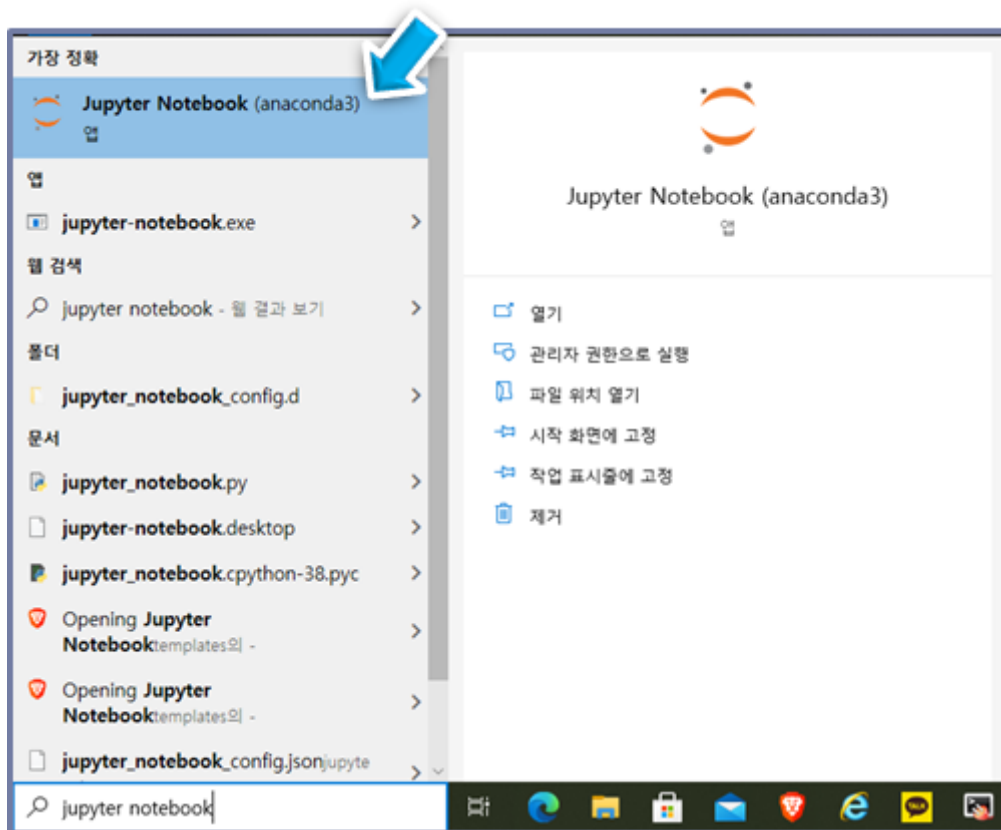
가장 정확

Jupyter Notebook (anaconda3)
앱

앱

jupyter-notebook.exe

웹 검색

jupyter notebook - 웹 결과 보기

폴더

jupyter_notebook_config.d

문서

jupyter_notebook.py

jupyter-notebook.desktop

jupyter_notebook.cpython-38.pyc

Opening Jupyter Notebooktemplates의 -

Opening Jupyter Notebooktemplates의 -

jupyter_notebook_config.jsonjupyte

jupyter notebook

Jupyter Notebook (anaconda3)
앱

열기

관리자 권한으로 실행

파일 위치 열기

시작 화면에 고정

작업 표시줄에 고정

제거